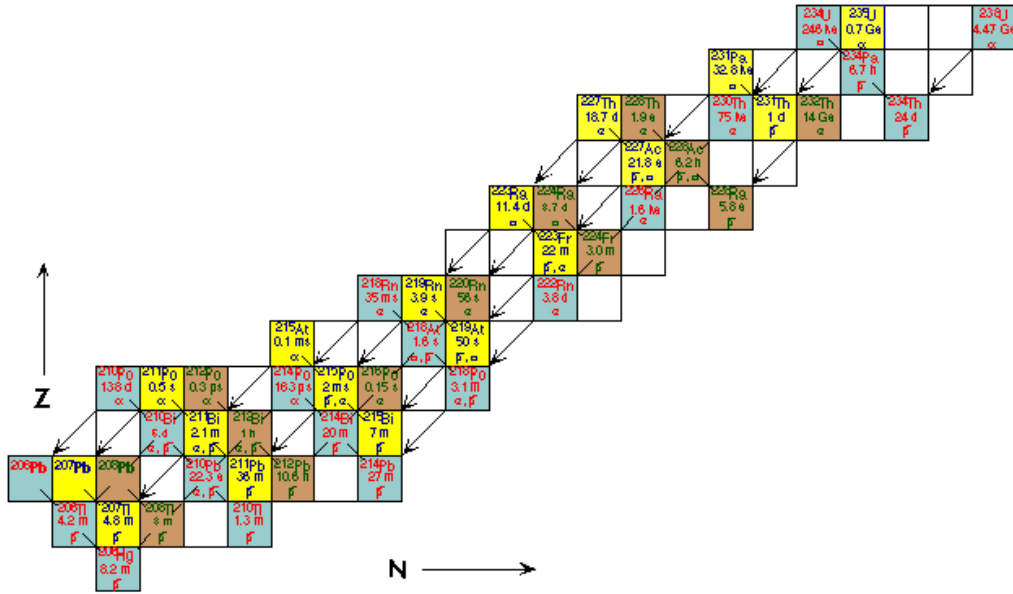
234U 246 ka α
235U 0.7 Ge α
238U 4.47 Ge α
231Pa 32.8 ka α
234Pa 6.7 h β
227Th 18.7 d α
228Th 1.9 a α
230Th 75 ka α
231Th 1 d β
232Th 14 Ge α
234Th 24 d β
227Ac 21.8 a β, α
228Ac 6.2 h β, α
223Ra 11.4 d α
224Ra 3.7 d α
226Ra 1.6 ka α
228Ra 5.8 a β
223Fr 22 m β, α
224Fr 3.0 m β
218Rn 35 ms α
219Rn 3.9 s α
220Rn 56 s α
222Rn 3.8 d α
215At 0.1 ms α
218At 1.6 s α, β
219At 50 s β, α
210Po 138 d α
211Po 0.5 s α
212Po 0.3 μs α
214Po 163 μs α
215Po 2 ms β, α
216Po 0.15 s α
218Po 3.1 m α, β
210Bi 5 d α, β
211Bi 2.1 m α, β
212Bi 1 h α, β
214Bi 20 m β
215Bi 7 m β
206Pb
207Pb
208Pb
210Pb 22.3 a α, β
211Pb 36 m β
212Pb 10.6 h β
214Pb 27 m β
206Tl 4.2 m β
207Tl 4.8 m β
208Tl 3 m β
210Tl 1.3 m β
206Hg 8.2 m β
Z
N